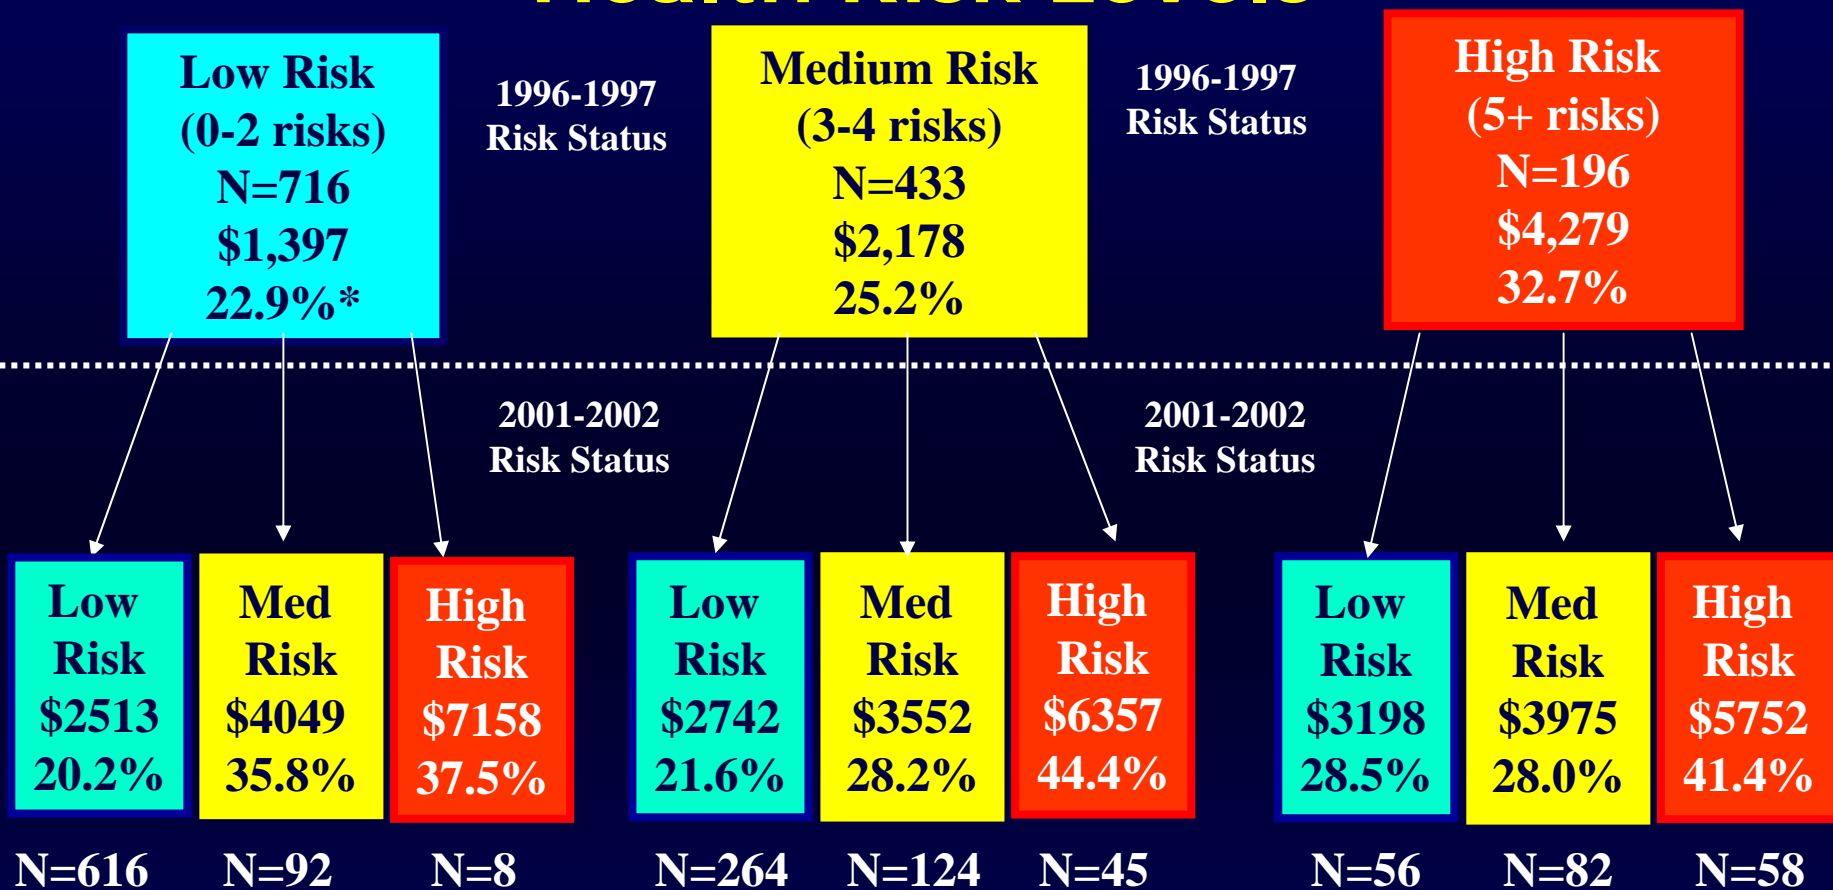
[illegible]

Low Risk
(0-2 risks)
N=716
$1,397
22.9%*

1996-1997
Risk Status

Medium Risk
(3-4 risks)
N=433
$2,178
25.2%

1996-1997
Risk Status

High Risk
(5+ risks)
N=196
$4,279
32.7%

2001-2002
Risk Status

2001-2002
Risk Status

Low Risk
$2513
20.2%

Med Risk
$4049
35.8%

High Risk
$7158
37.5%

Low Risk
$2742
21.6%

Med Risk
$3552
28.2%

High Risk
$6357
44.4%

Low Risk
$3198
28.5%

Med Risk
$3975
28.0%

High Risk
$5752
41.4%

N=616 N=92 N=8 N=264 N=124 N=45 N=56 N=82 N=58